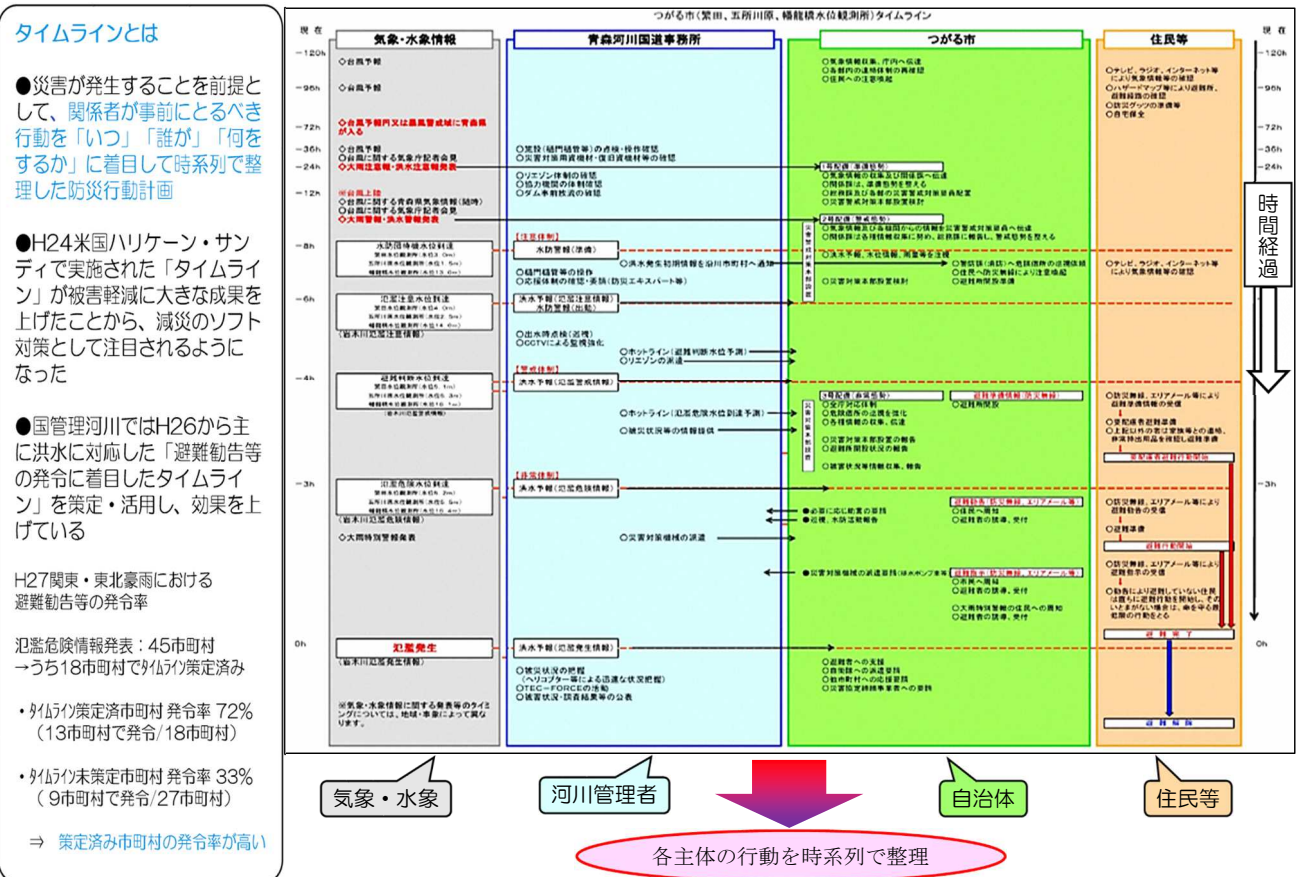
タイムラインとは

●災害が発生することを前提として、関係者が事前にとるべき行動を「いつ」「誰が」「何をするか」に着目して時系列で整理した防災行動計画

●H24米国ハリケーン・サンディで実施された「タイムライン」が被害軽減に大きな成果を上げたことから、減災のソフト対策として注目されるようになった

●国管理河川ではH26から主に洪水に対応した「避難勧告等の発令に着目したタイムライン」を策定・活用し、効果を上げている

H27関東・東北豪雨における避難勧告等の発令率

氾濫危険情報発表：45市町村
→うち18市町村でタイムライン策定済み

・タイムライン策定済市町村 発令率 72%（13市町村で発令/18市町村）

・タイムライン未策定市町村 発令率 33%（9市町村で発令/27市町村）

⇒ 策定済み市町村の発令率が高い

つがる市（繁田、五所川原、幡龍橋水位観測所）タイムライン

現在

気象・水象情報

青森河川国道事務所

つがる市

住民等

-120h
-96h
-72h
-36h
-24h
-12h
-8h
-6h
-4h
-3h
0h

○台風予報
○台風予報
○台風予報円又は暴風警戒域に青森県が入る
○台風予報
○台風に関する気象庁記者会見
○大雨注意報・洪水注意報発表
○台風上陸
○台風に関する青森県気象情報（随時）
○台風に関する気象庁記者会見
○大雨警報・洪水警報発表

水防団待機水位到達
氾濫注意水位到達
（岩木川氾濫注意情報）
避難判断水位到達
（岩木川氾濫警戒情報）
氾濫危険水位到達
（岩木川氾濫危険情報）
○大雨特別警報発表
氾濫発生
（岩木川氾濫発生情報）
※気象・水象情報に関する発表等のタイミングについては、地域・事象によって異なります。

○案件（樋門樋管等）の点検・操作確認
○災害対策用資機材・復旧資機材等の確認
○リエゾン体制の確認
○協力機関の体制確認
○ダム事前放流の確認
【注意体制】
水防警報（準備）
○樋門樋管等の操作
○応援体制の確認・要請（防災エキスパート等）
○洪水発生初期情報を沿川市町村へ通知
洪水予報（氾濫注意情報）
水防警報（出動）
○出水時点検（巡視）
○CCTVによる監視強化
○ホットライン（避難判断水位予測）
○リエゾンの派遣
【警戒体制】
洪水予報（氾濫警戒情報）
○ホットライン（氾濫危険水位到達予測）
○被災状況等の情報提供
【非常体制】
洪水予報（氾濫危険情報）
○災害対策機械の派遣
洪水予報（氾濫発生情報）
○被災状況の把握（ヘリコプター等による迅速な状況把握）
○TEC-FORCEの活動
○被害状況・調査結果等の公表

○気象情報収集、庁内へ伝達
○各部内の連絡体制の再確認
○住民への注意喚起
1号配備（準備態勢）
2号配備（警戒態勢）
○避難所開設準備
3号配備（非常態勢）
避難準備情報（防災無線）
○避難所開設
避難勧告（防災無線、エリアメール等）
○住民へ周知
○避難者の誘導、受付
○必要に応じ救援を要請
○避難状況報告
避難指示（防災無線、エリアメール等）
○災害対策機械の派遣要請（排水ポンプ車等）
○住民へ周知
○避難者の誘導、受付
○避難者への支援
○自衛隊への派遣要請

○テレビ、ラジオ、インターネット等により気象情報等の確認
○ハザードマップ等により避難所、避難経路の確認
○防災グッズの準備等
○自宅保全
○テレビ、ラジオ、インターネット等により気象情報等の確認
○防災無線、エリアメール等により避難準備情報の受信
○要配慮者避難準備
要配慮者避難行動開始
○防災無線、エリアメール等により避難勧告の受信
○避難準備
避難行動開始
○防災無線、エリアメール等により避難指示の受信
避難完了
避難解除

時間経過

気象・水象

河川管理者

自治体

住民等

各主体の行動を時系列で整理